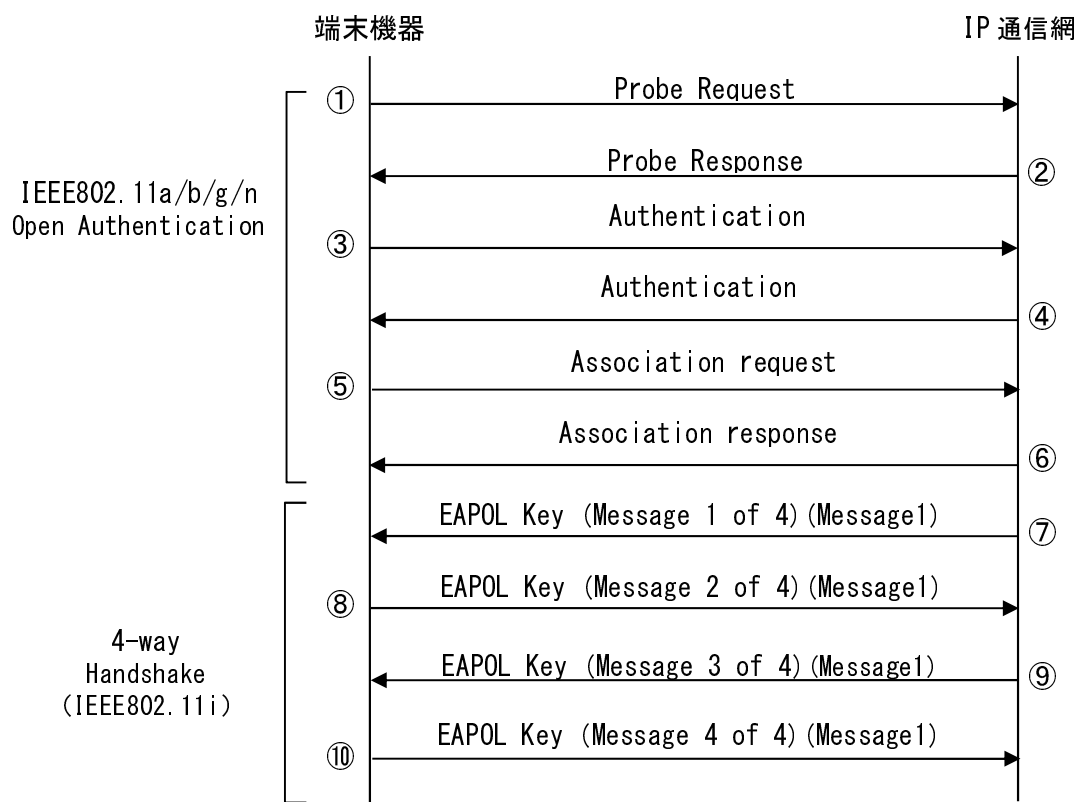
端末機器

IP通信網

IEEE802.11a/b/g/n
Open Authentication

① Probe Request

Probe Response ②

③ Authentication

Authentication ④

⑤ Association request

Association response ⑥

4-way
Handshake
(IEEE802.11i)

EAPOL Key (Message 1 of 4)(Message1) ⑦

⑧ EAPOL Key (Message 2 of 4)(Message1)

EAPOL Key (Message 3 of 4)(Message1) ⑨

⑩ EAPOL Key (Message 4 of 4)(Message1)